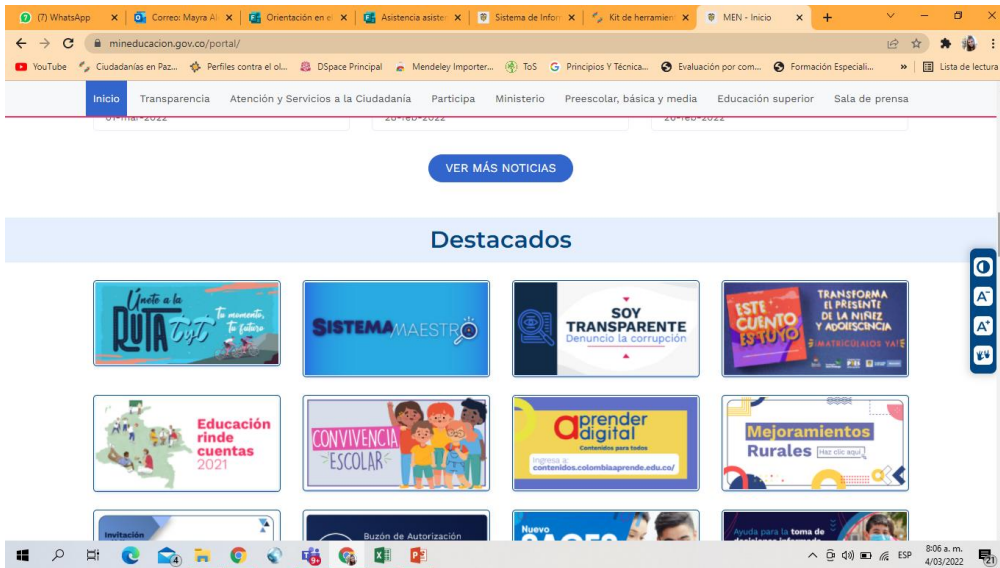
(7) WhatsApp
Correo: Mayra Al
Orientación en el
Asistencia asister
Sistema de Inforr
Kit de herramien
MEN - Inicio
mineducacion.gov.co/portal/
YouTube
Ciudadanías en Paz...
Perfiles contra el ol...
DSpace Principal
Mendeley Importer...
ToS
Principios Y Técnica...
Evaluación por com...
Formación Especiali...
Lista de lectura

Inicio Transparencia Atención y Servicios a la Ciudadanía Participa Ministerio Preescolar, básica y media Educación superior Sala de prensa

01-mar-2022
28-feb-2022
28-feb-2022

VER MÁS NOTICIAS

Destacados

Únete a la RUTA TyT Tu momento, tu futuro

SISTEMA MAESTRO

SOY TRANSPARENTE Denuncie la corrupción

ESTE CUENTO ES TUYO
TRANSFORMA EL PRESENTE DE LA NIÑEZ Y ADOLESCENCIA
¡MATRICÚLALOS YA!

Educación rinde cuentas 2021

CONVIVENCIA ESCOLAR

aprender digital
Contenidos para todos
Ingresa a: contenidos.colombiaaprende.edu.co/

Mejoramientos Rurales
Haz clic aquí

Invitación

Buzón de Autorización

Nuevo

Ayuda para la toma de

8:06 a. m.
4/03/2022
ESP
21